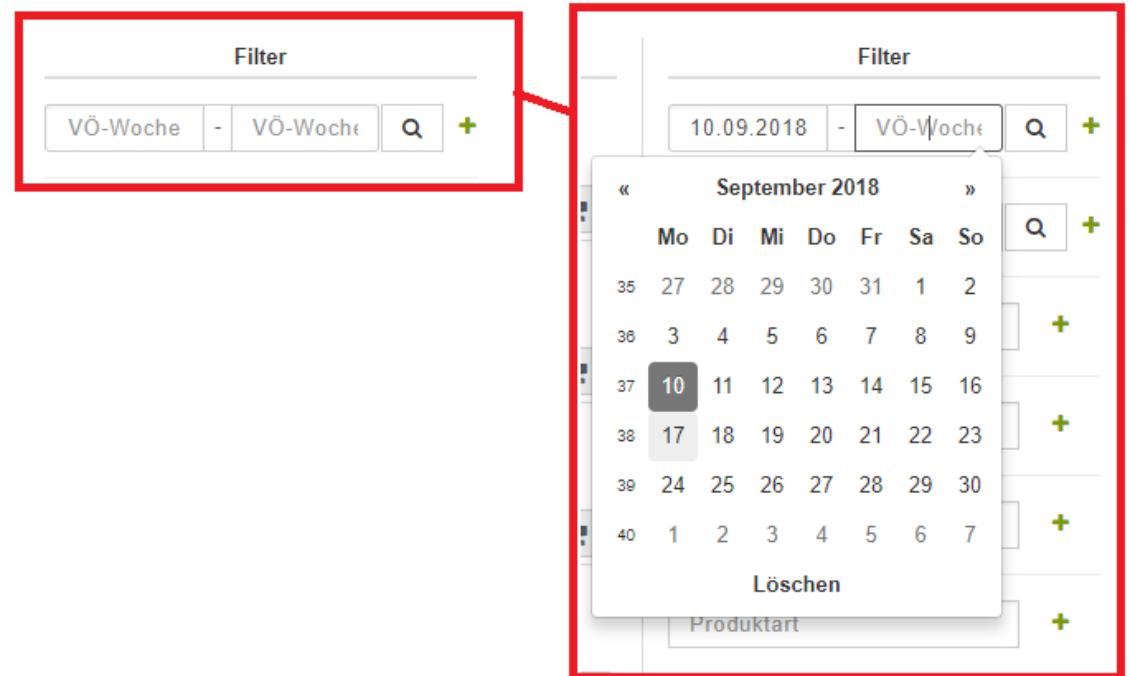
Filter

VÖ-Woche - VÖ-Woche +

Filter

10.09.2018 - VÖ-Woche +

« September 2018 »

| | Mo | Di | Mi | Do | Fr | Sa | So |
|---|---|---|---|---|---|---|---|
| 35 | 27 | 28 | 29 | 30 | 31 | 1 | 2 |
| 36 | 3 | 4 | 5 | 6 | 7 | 8 | 9 |
| 37 | 10 | 11 | 12 | 13 | 14 | 15 | 16 |
| 38 | 17 | 18 | 19 | 20 | 21 | 22 | 23 |
| 39 | 24 | 25 | 26 | 27 | 28 | 29 | 30 |
| 40 | 1 | 2 | 3 | 4 | 5 | 6 | 7 |

Löschen

+

+

+

+

Produktart +